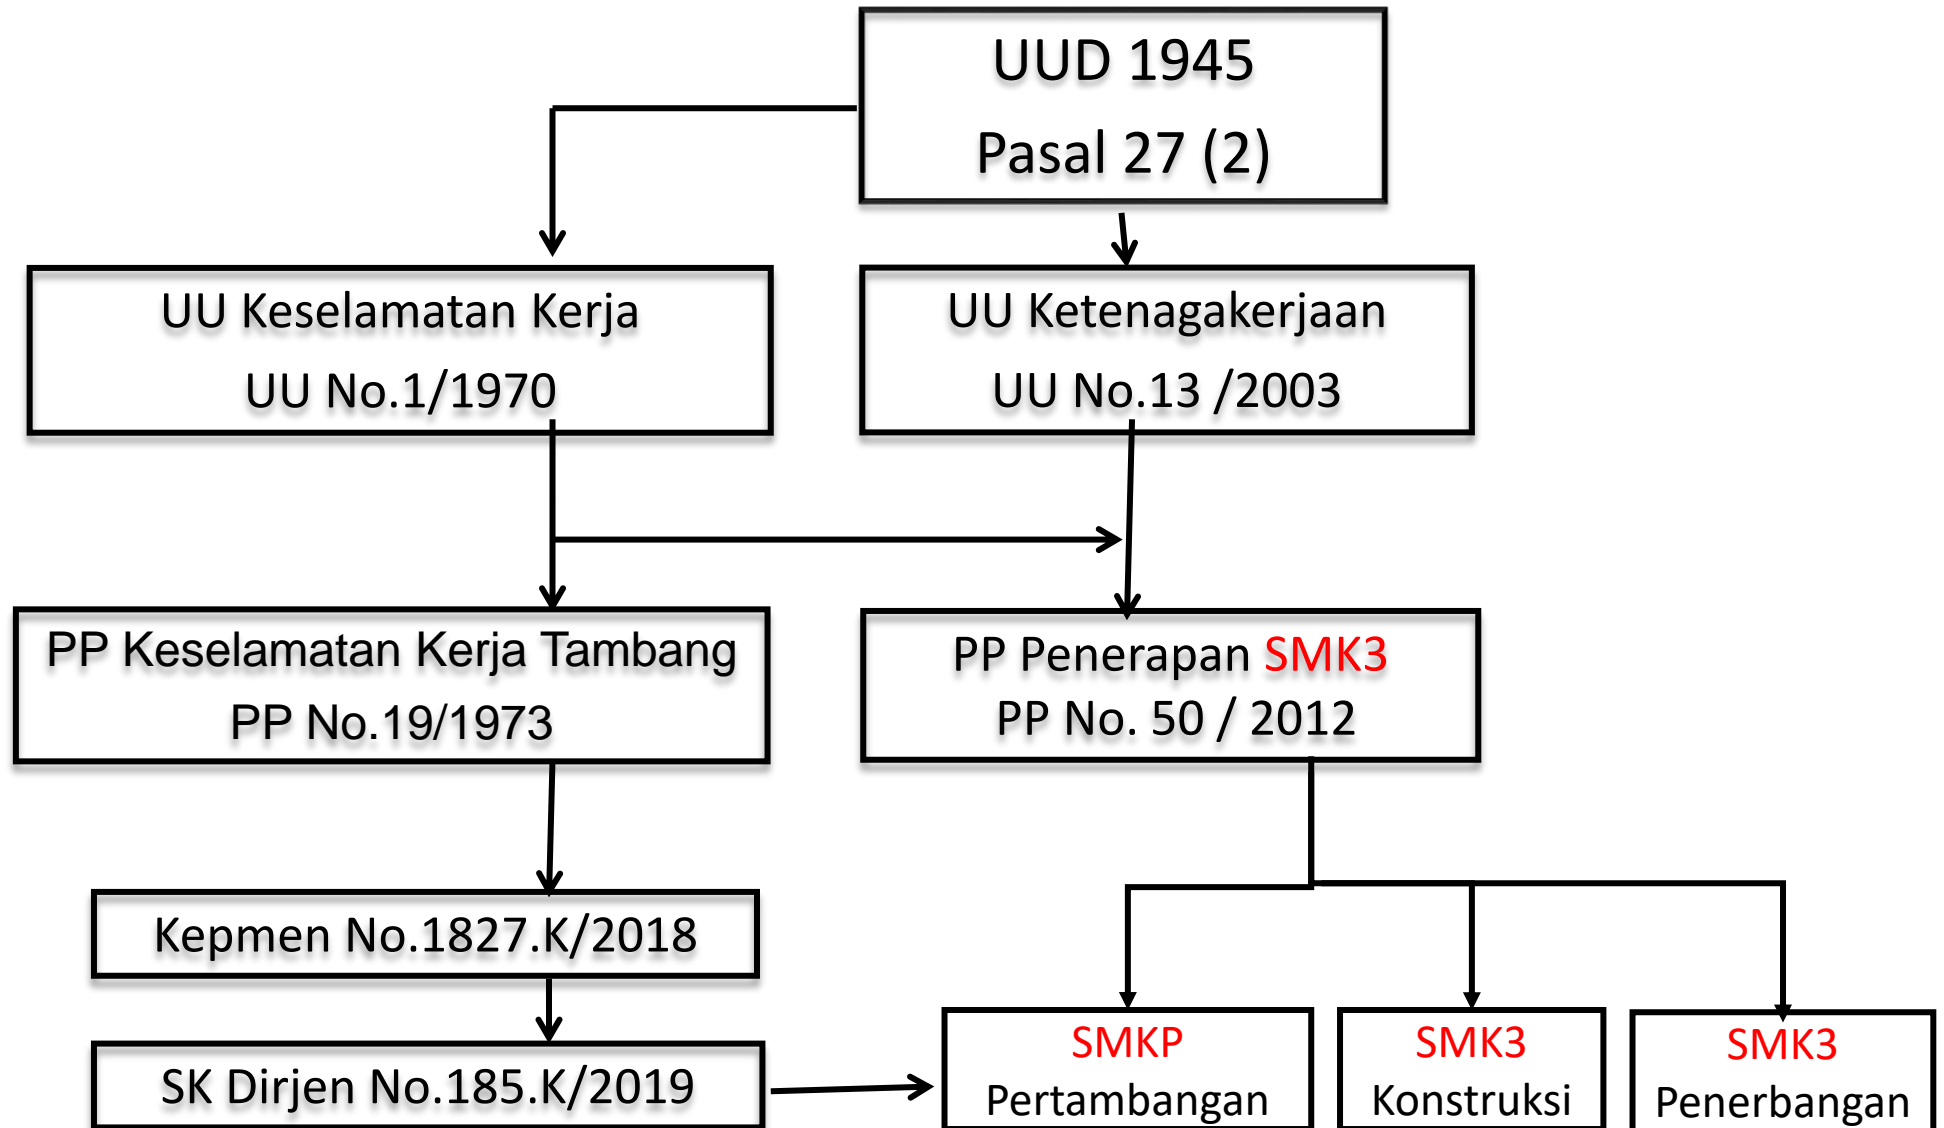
UUD 1945
Pasal 27 (2)

UU Keselamatan Kerja
UU No.1/1970

UU Ketenagakerjaan
UU No.13 /2003

PP Keselamatan Kerja Tambang
PP No.19/1973

PP Penerapan SMK3
PP No. 50 / 2012

Kepmen No.1827.K/2018

SK Dirjen No.185.K/2019

SMKP
Pertambangan

SMK3
Konstruksi

SMK3
Penerbangan